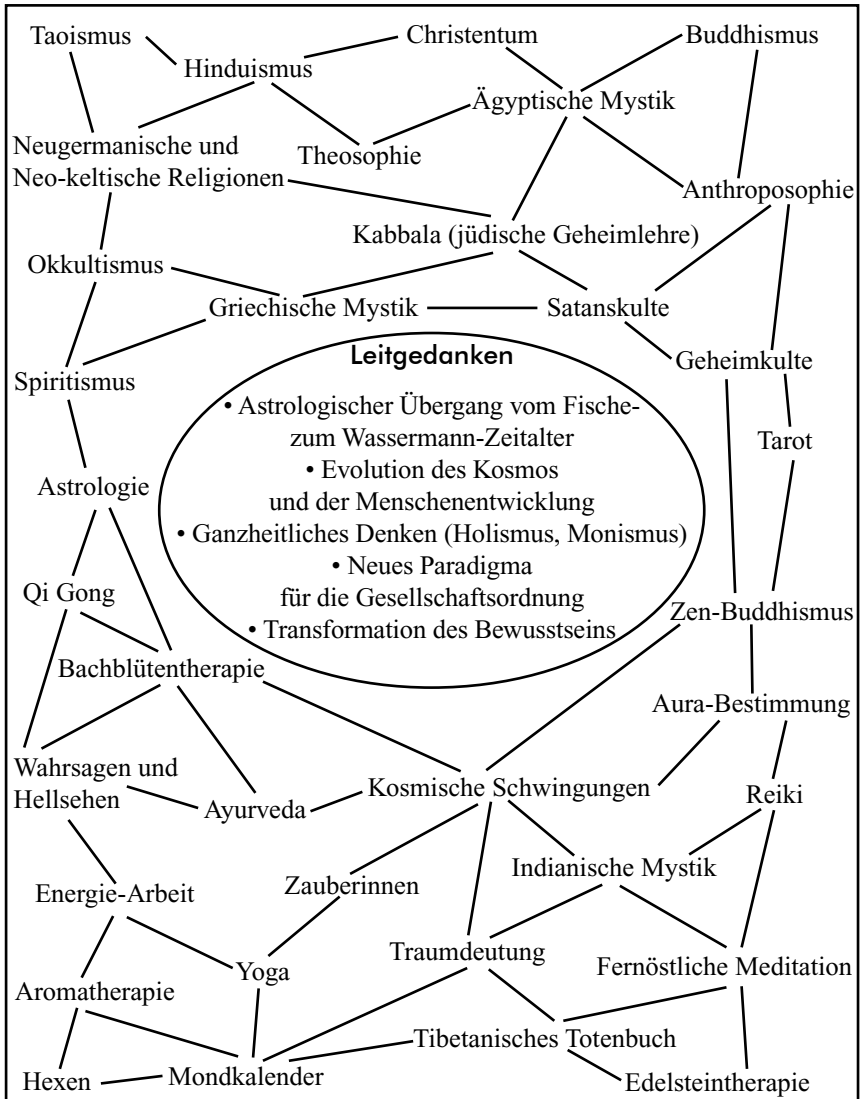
Taoismus
Hinduismus
Christentum
Buddhismus
Ägyptische Mystik
Neugermanische und Neo-keltische Religionen
Theosophie
Anthroposophie
Kabbala (jüdische Geheimlehre)
Okkultismus
Griechische Mystik
Satanskulte
Leitgedanken
• Astrologischer Übergang vom Fische- zum Wassermann-Zeitalter
• Evolution des Kosmos und der Menschenentwicklung
• Ganzheitliches Denken (Holismus, Monismus)
• Neues Paradigma für die Gesellschaftsordnung
• Transformation des Bewusstseins
Spiritismus
Geheimkulte
Tarot
Astrologie
Qi Gong
Zen-Buddhismus
Bachblütentherapie
Aura-Bestimmung
Wahrsagen und Hellsehen
Ayurveda
Kosmische Schwingungen
Reiki
Indianische Mystik
Energie-Arbeit
Zauberinnen
Traumdeutung
Fernöstliche Meditation
Yoga
Aromatherapie
Tibetanisches Totenbuch
Hexen
Mondkalender
Edelsteintherapie